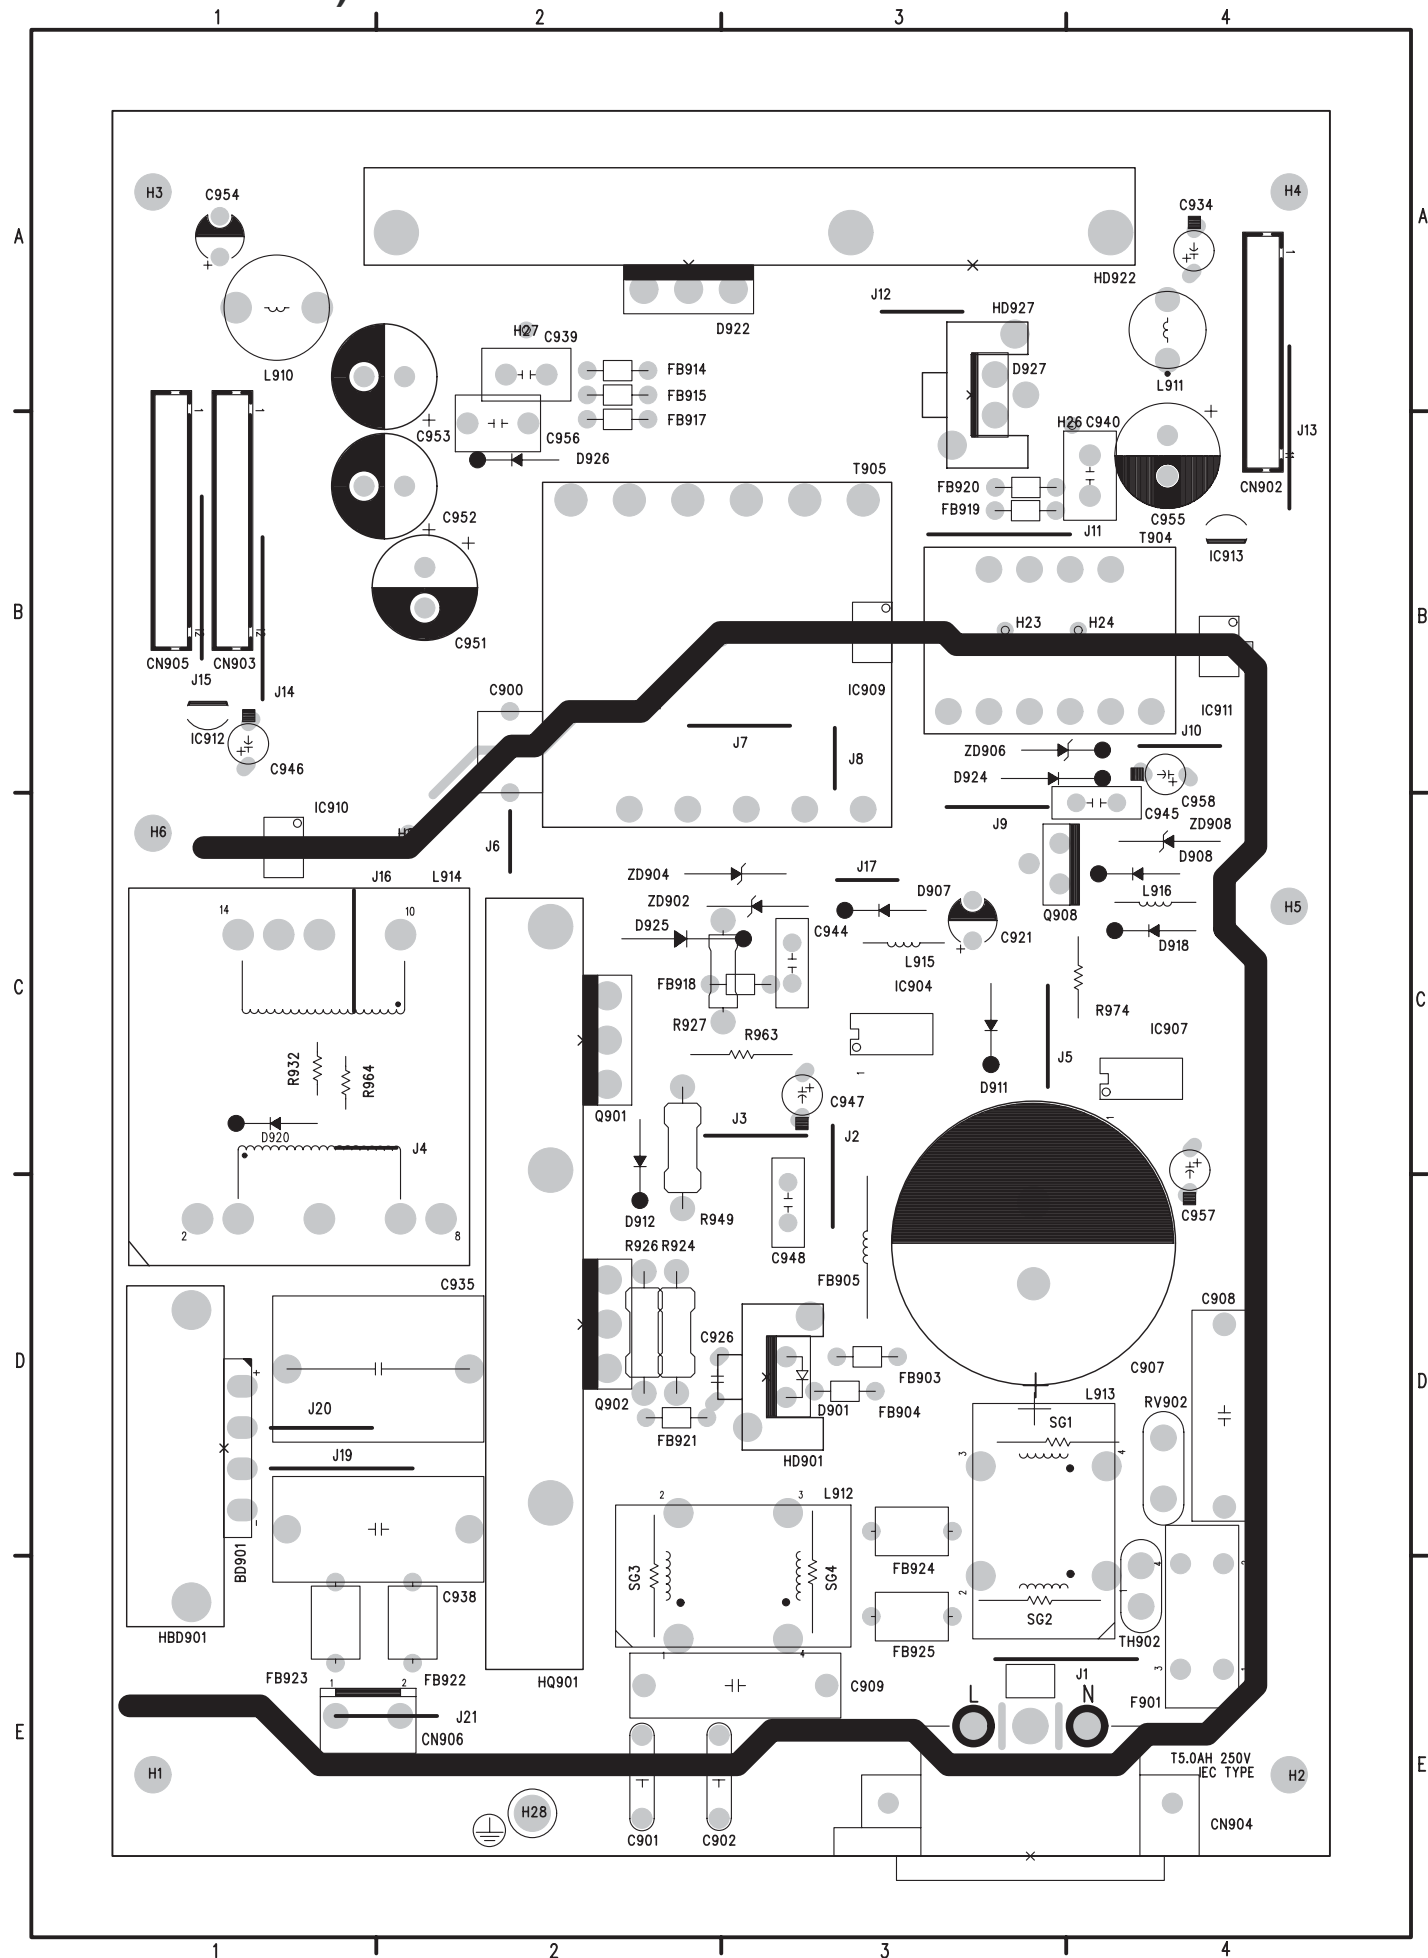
1 2 3 4

A
B
C
D
E

H3
C954
L910
CN905
CN903
J15
J14
IC912
C946
H6
IC910
C953
C952
C951
H27 C939
C956
FB914
FB915
FB917
D926
D922
HD922
J12
HD927
D927
H26 C940
FB920
FB919
J11
T905
T904
C900
IC909
J7
J8
J6
H23
H24
IC911
J10
ZD906
D924
C945
C958
J9
ZD908
D908
H4
C934
L911
J13
CN902
C955
IC913
J16 L914
14
10
R932
R964
D920
J4
2
8
ZD904
ZD902
D925
FB918
R927
R963
J17
D907
C944
C921
L915
IC904
Q908
L916
D918
R974
IC907
J5
D911
H5
Q901
C947
J3
J2
D912
R949
C948
FB905
C957
C907
R926 R924
C926
Q902
FB921
D901
HD901
FB903
FB904
C908
L913
SG1
RV902
3
4
C935
J20
J19
BD901
HBD901
C938
FB923
FB922
CN906
J21
HQ901
L912
2
3
SG3
SG4
1
4
FB924
FB925
SG2
TH902
C909
J1
L
N
F901
H1
H28
C901
C902
T5.0AH 250V
IEC TYPE
H2
CN904

1 2 3 4